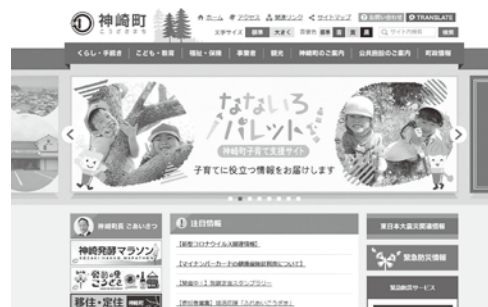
神崎町 こうざきまち

ホーム アクセス 関連リンク サイトマップ お問い合わせ TRANSLATE

文字サイズ 標準 大きく 背景色 白 黒 青 サイト内検索 検索

くらし・手続き こども・教育 福祉・保健 事業者 観光 神崎町のご案内 公共施設のご案内 町政情報

なないろパレット 神崎町子育て支援サイト

子育てに役立つ情報をお届けします

神崎町長 ごあいさつ

神崎発酵マラソン

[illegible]

移住・定住

注目情報

【新型コロナウイルス関連情報】

【マイナンバーカードの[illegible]】

【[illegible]】

【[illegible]】

東日本大震災関連情報

緊急防災情報

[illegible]